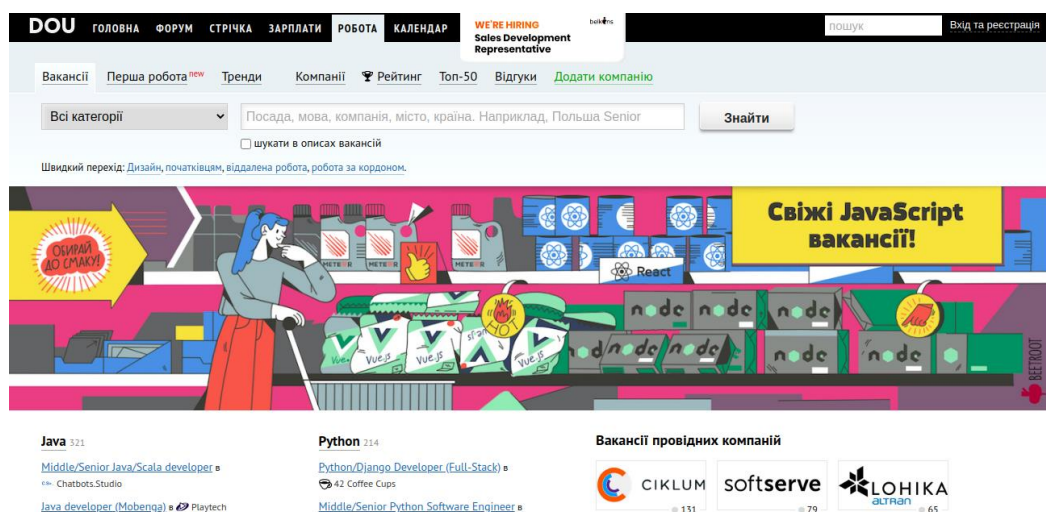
DOU ГОЛОВНА ФОРУМ СТРІЧКА ЗАРПЛАТИ РОБОТА КАЛЕНДАР

WE'RE HIRING
Sales Development Representative

пошук

Вхід та реєстрація

Вакансії Перша робота new Тренди Компанії Рейтинг Топ-50 Відгуки Додати компанію

Всі категорії

Посада, мова, компанія, місто, країна. Наприклад, Польща Senior

Знайти

шукати в описах вакансій

Швидкий перехід: Дизайн, початківцям, віддалена робота, робота за кордоном.

ОБИРАЙ ДО СМАКУ!

Свіжі JavaScript вакансії!

React

Vue.js

HOT

node

BEETROOT

Java 321

Middle/Senior Java/Scala developer в Chatbots.Studio

Java developer (Mobenga) в Playtech

Python 214

Python/Django Developer (Full-Stack) в 42 Coffee Cups

Middle/Senior Python Software Engineer в

Вакансії провідних компаній

CIKLUM 131

softserve 79

LOHIKA altran 65